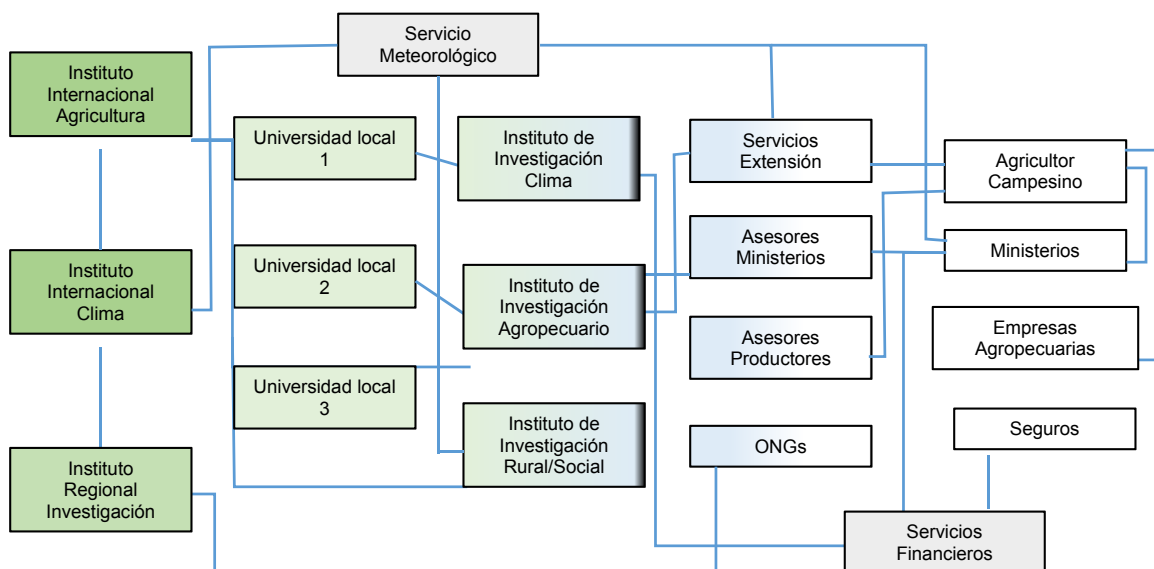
Servicio Meteorológico

Instituto Internacional Agricultura

Universidad local 1

Instituto de Investigación Clima

Servicios Extensión

Agricultor Campesino

Ministerios

Instituto Internacional Clima

Universidad local 2

Instituto de Investigación Agropecuario

Asesores Ministerios

Asesores Productores

Empresas Agropecuarias

Universidad local 3

Instituto de Investigación Rural/Social

ONGs

Seguros

Instituto Regional Investigación

Servicios Financieros